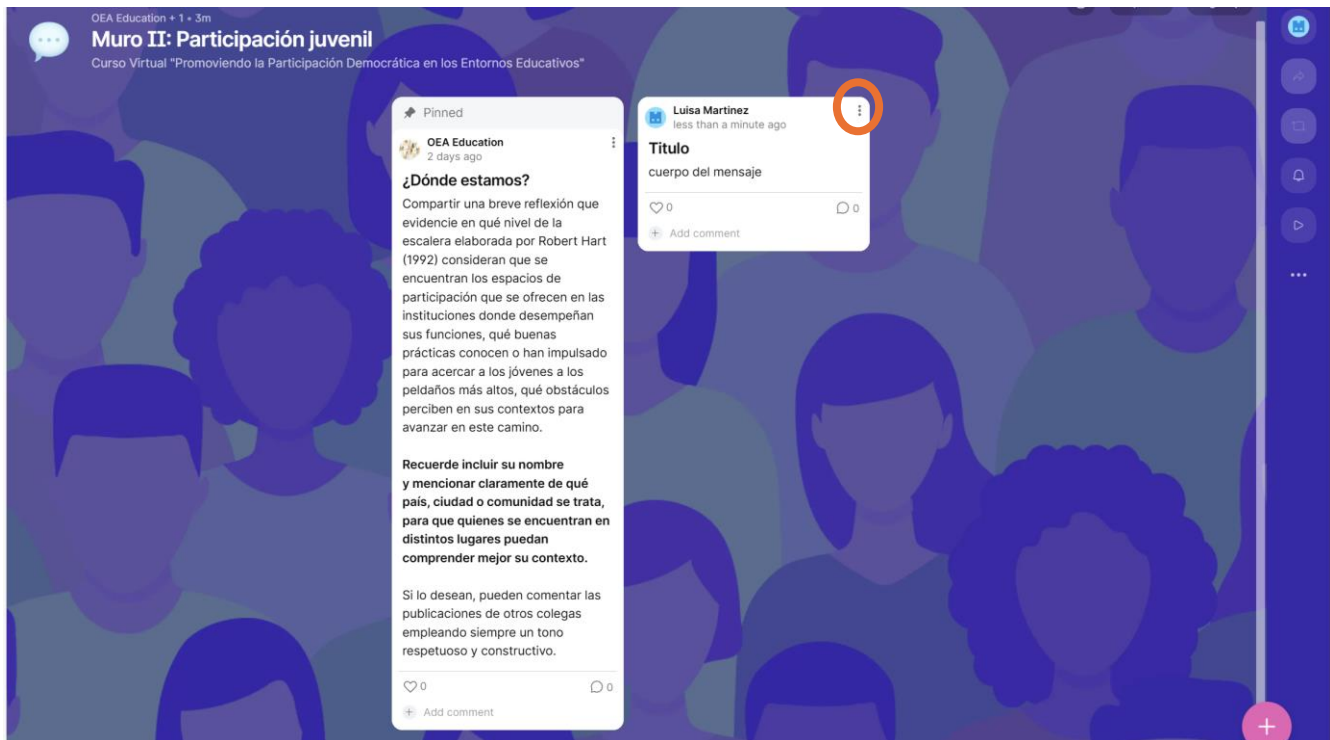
OEA Education + 1 • 3m

Muro II: Participación juvenil

Curso Virtual "Promoviendo la Participación Democrática en los Entornos Educativos"

Pinned

OEA Education
2 days ago

¿Dónde estamos?

Compartir una breve reflexión que evidencie en qué nivel de la escalera elaborada por Robert Hart (1992) consideran que se encuentran los espacios de participación que se ofrecen en las instituciones donde desempeñan sus funciones, qué buenas prácticas conocen o han impulsado para acercar a los jóvenes a los peldaños más altos, qué obstáculos perciben en sus contextos para avanzar en este camino.

**Recuerde incluir su nombre y mencionar claramente de qué país, ciudad o comunidad se trata, para que quienes se encuentran en distintos lugares puedan comprender mejor su contexto.**

Si lo desean, pueden comentar las publicaciones de otros colegas empleando siempre un tono respetuoso y constructivo.

0 0

Add comment

Luisa Martinez
less than a minute ago

Titulo

cuerpo del mensaje

0 0

Add comment

...